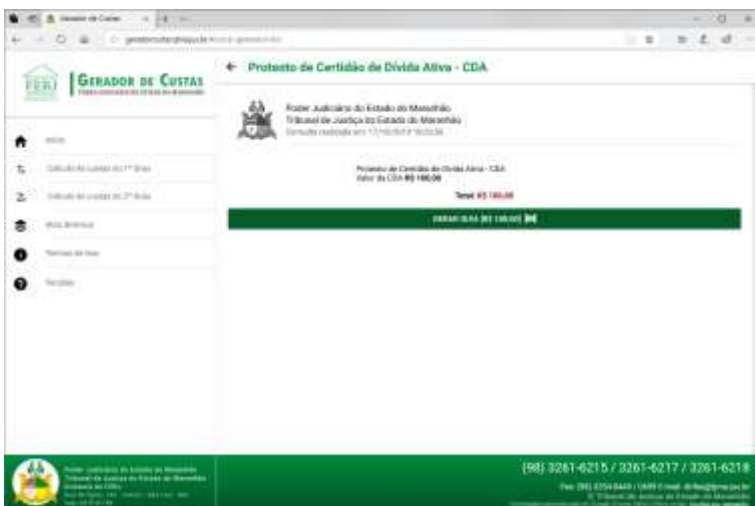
Gerador de Custas

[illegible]

GERADOR DE CUSTAS

← Protesto de Certidão de Dívida Ativa - CDA

Início

Cálculo de custas do 1º Grau

Cálculo de custas do 2º Grau

Atos Avulsos

Termos de Uso

Tutorial

Poder Judiciário do Estado do Maranhão
Tribunal de Justiça do Estado do Maranhão
Consulta realizada em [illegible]

Protesto de Certidão de Dívida Ativa - CDA
Valor da CDA R$ 100,00

Total: R$ 100,00

GERAR GUIA (R$ 100,00)

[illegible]

(98) 3261-6215 / 3261-6217 / 3261-6218

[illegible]